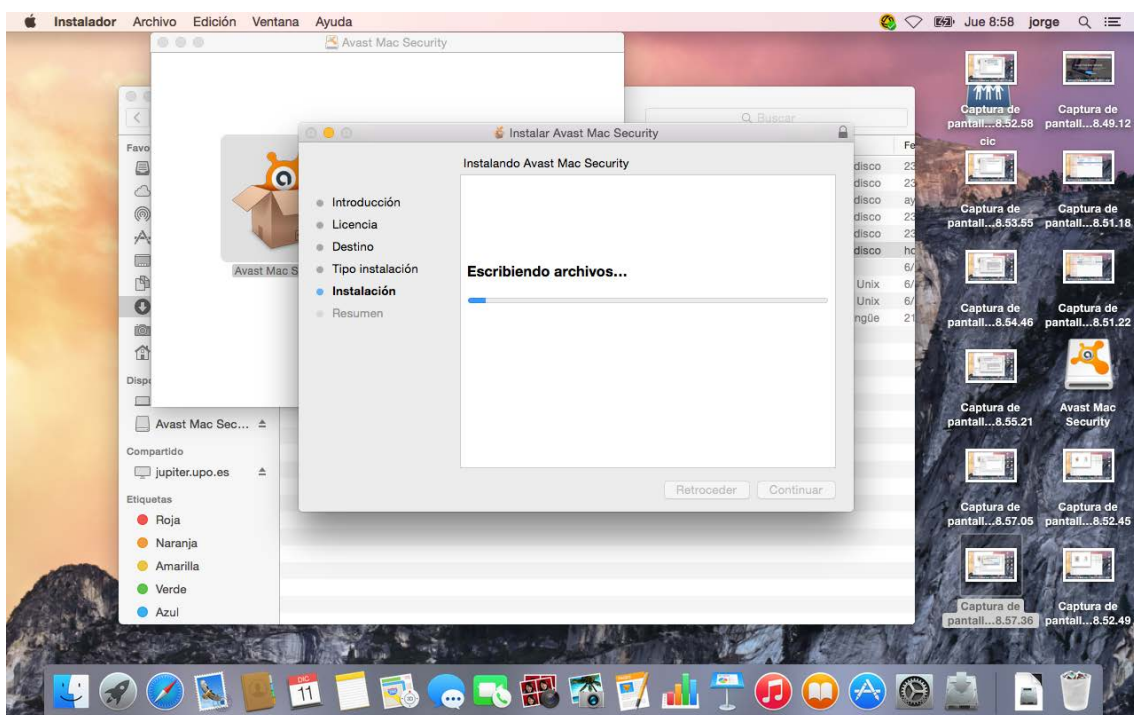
Instalador Archivo Edición Ventana Ayuda

Jue 8:58 jorge

Avast Mac Security

Buscar

Favo

Avast Mac S

Instalar Avast Mac Security

Instalando Avast Mac Security

Introducción
Licencia
Destino
Tipo instalación
Instalación
Resumen

Escribiendo archivos...

Retroceder Continuar

Fe
disco 23
disco 23
disco ay
disco 23
disco 23
disco hc
6/
Unix 6/
Unix 6/
ngüe 21

Disp

Avast Mac Sec...

Compartido
jupiter.upo.es

Etiquetas
Roja
Naranja
Amarilla
Verde
Azul

Captura de pantall...8.52.58
Captura de pantall...8.49.12
cic
Captura de pantall...8.53.55
Captura de pantall...8.51.18
Captura de pantall...8.54.46
Captura de pantall...8.51.22
Captura de pantall...8.55.21
Avast Mac Security
Captura de pantall...8.57.05
Captura de pantall...8.52.45
Captura de pantall...8.57.36
Captura de pantall...8.52.49

DIC
11